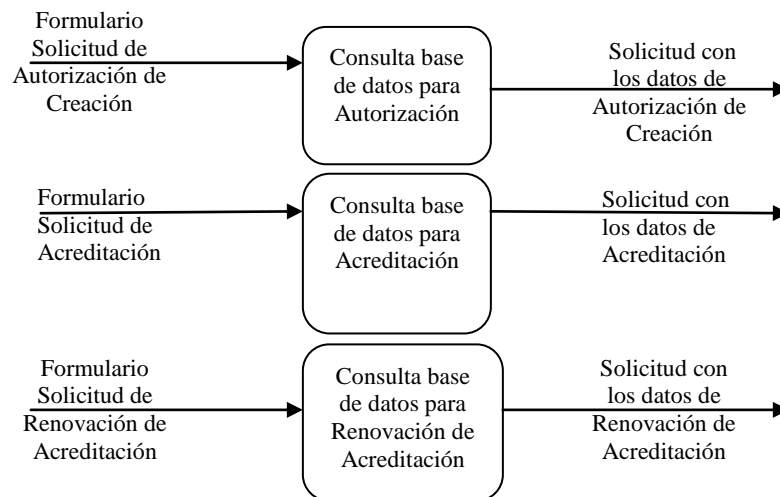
Formulario Solicitud de Autorización de Creación

Consulta base de datos para Autorización

Solicitud con los datos de Autorización de Creación

Formulario Solicitud de Acreditación

Consulta base de datos para Acreditación

Solicitud con los datos de Acreditación

Formulario Solicitud de Renovación Acreditación

Consulta base de datos para Renovación de Acreditación

Solicitud con los datos de Renovación de Acreditación